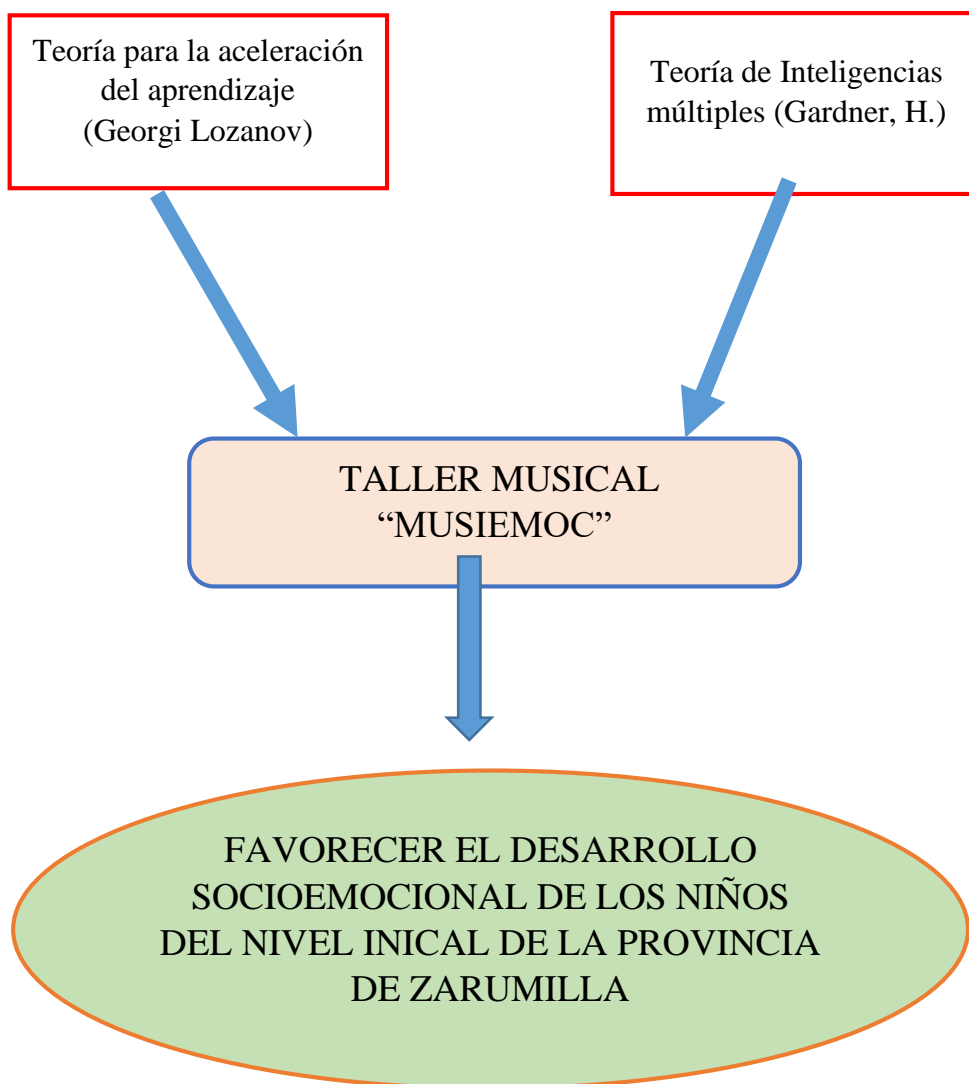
Teoría para la aceleración del aprendizaje (Georgi Lozanov)

Teoría de Inteligencias múltiples (Gardner, H.)

TALLER MUSICAL "MUSIEMOC"

FAVORECER EL DESARROLLO SOCIOEMOCIONAL DE LOS NIÑOS DEL NIVEL INICAL DE LA PROVINCIA DE ZARUMILLA